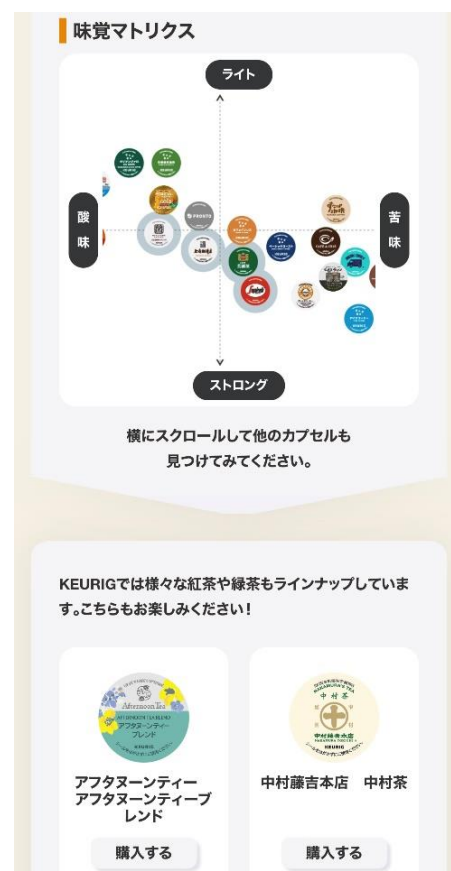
味覚マトリクス

ライト

酸味

苦味

ストロング

横にスクロールして他のカプセルも見つけてみてください。

KEURIGでは様々な紅茶や緑茶もラインナップしています。こちらもお楽しみください！

Afternoon Tea
アフタヌーンティーブレンド

アフタヌーンティー アフタヌーンティーブレンド

購入する

中村茶
中村藤吉本店
KEURIG

中村藤吉本店　中村茶

購入する